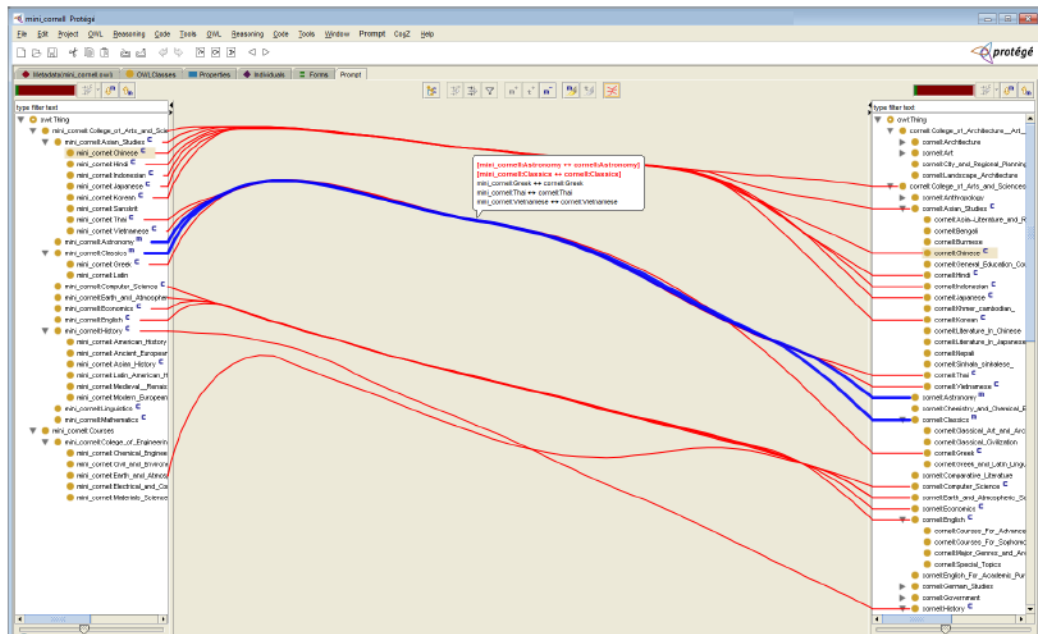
mini_cornell Protégé

File Edit Project OWL Reasoning Code Tools OWL Reasoning Code Tools Window Prompt CogZ Help

protégé

Metadata(mini_cornell.owl) OWLClasses Properties Individuals Forms Prompt

type filter text
owl:Thing
mini_cornell:College_of_Arts_and_Scie
mini_cornell:Asian_Studies
mini_cornell:Chinese
mini_cornell:Hindi
mini_cornell:Indonesian
mini_cornell:Japanese
mini_cornell:Korean
mini_cornell:Sanskrit
mini_cornell:Thai
mini_cornell:Vietnamese
mini_cornell:Astronomy
mini_cornell:Classics
mini_cornell:Greek
mini_cornell:Latin
mini_cornell:Computer_Science
mini_cornell:Earth_and_Atmospher
mini_cornell:Economics
mini_cornell:English
mini_cornell:History
mini_cornell:American_History
mini_cornell:Ancient_European
mini_cornell:Asian_History
mini_cornell:Latin_American_H
mini_cornell:Medieval__Renais
mini_cornell:Modern_European
mini_cornell:Linguistics
mini_cornell:Mathematics
mini_cornell:Courses
mini_cornell:College_of_Engineerin
mini_cornell:Chemical_Enginee
mini_cornell:Civil_and_Environ
mini_cornell:Earth_and_Atmos
mini_cornell:Electrical_and_Co
mini_cornell:Materials_Science

[mini_cornell:Astronomy ↔ cornell:Astronomy]
[mini_cornell:Classics ↔ cornell:Classics]
mini_cornell:Greek ↔ cornell:Greek
mini_cornell:Thai ↔ cornell:Thai
mini_cornell:Vietnamese ↔ cornell:Vietnamese

type filter text
owl:Thing
cornell:College_of_Architecture__Art__
cornell:Architecture
cornell:Art
cornell:City_and_Regional_Planning
cornell:Landscape_Architecture
cornell:College_of_Arts_and_Sciences
cornell:Anthropology
cornell:Asian_Studies
cornell:Asia_Literature_and_R
cornell:Bengali
cornell:Burmese
cornell:Chinese
cornell:General_Education_Cou
cornell:Hindi
cornell:Indonesian
cornell:Japanese
cornell:Khmer_cambodian_
cornell:Korean
cornell:Literature_in_Chinese
cornell:Literature_in_Japanese
cornell:Nepali
cornell:Sinhala_sinhalese_
cornell:Thai
cornell:Vietnamese
cornell:Astronomy
cornell:Chemistry_and_Chemical_B
cornell:Classics
cornell:Classical_Art_and_Arc
cornell:Classical_Civilization
cornell:Greek
cornell:Greek_and_Latin_Lingu
cornell:Comparative_Literature
cornell:Computer_Science
cornell:Earth_and_Atmospheric_Sc
cornell:Economics
cornell:English
cornell:Courses_For_Advance
cornell:Courses_For_Sophomo
cornell:Major_Genres_and_An
cornell:Special_Topics
cornell:English_For_Academic_Pur
cornell:German_Studies
cornell:Government
cornell:History